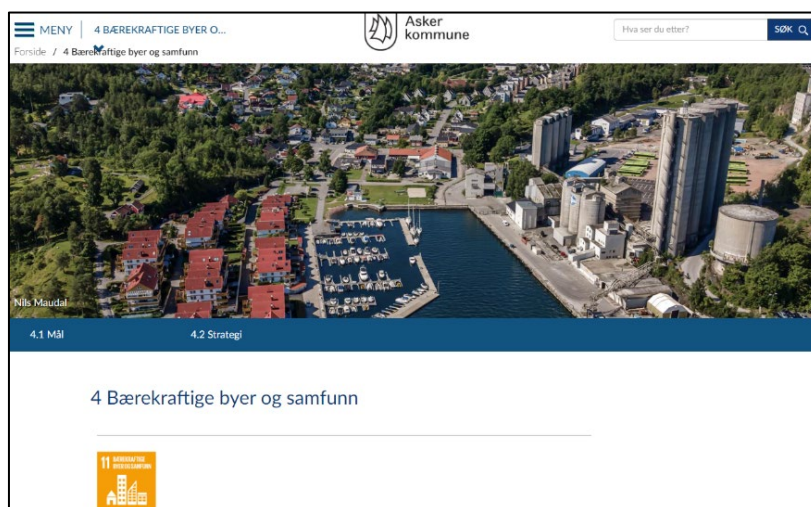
MENY | 4 BÆREKRAFTIGE BYER O...

Asker kommune

Hva ser du etter? SØK

Forside / 4 Bærekraftige byer og samfunn

Nils Maudal

4.1 Mål

4.2 Strategi

4 Bærekraftige byer og samfunn

11 BÆREKRAFTIGE BYER OG SAMFUNN